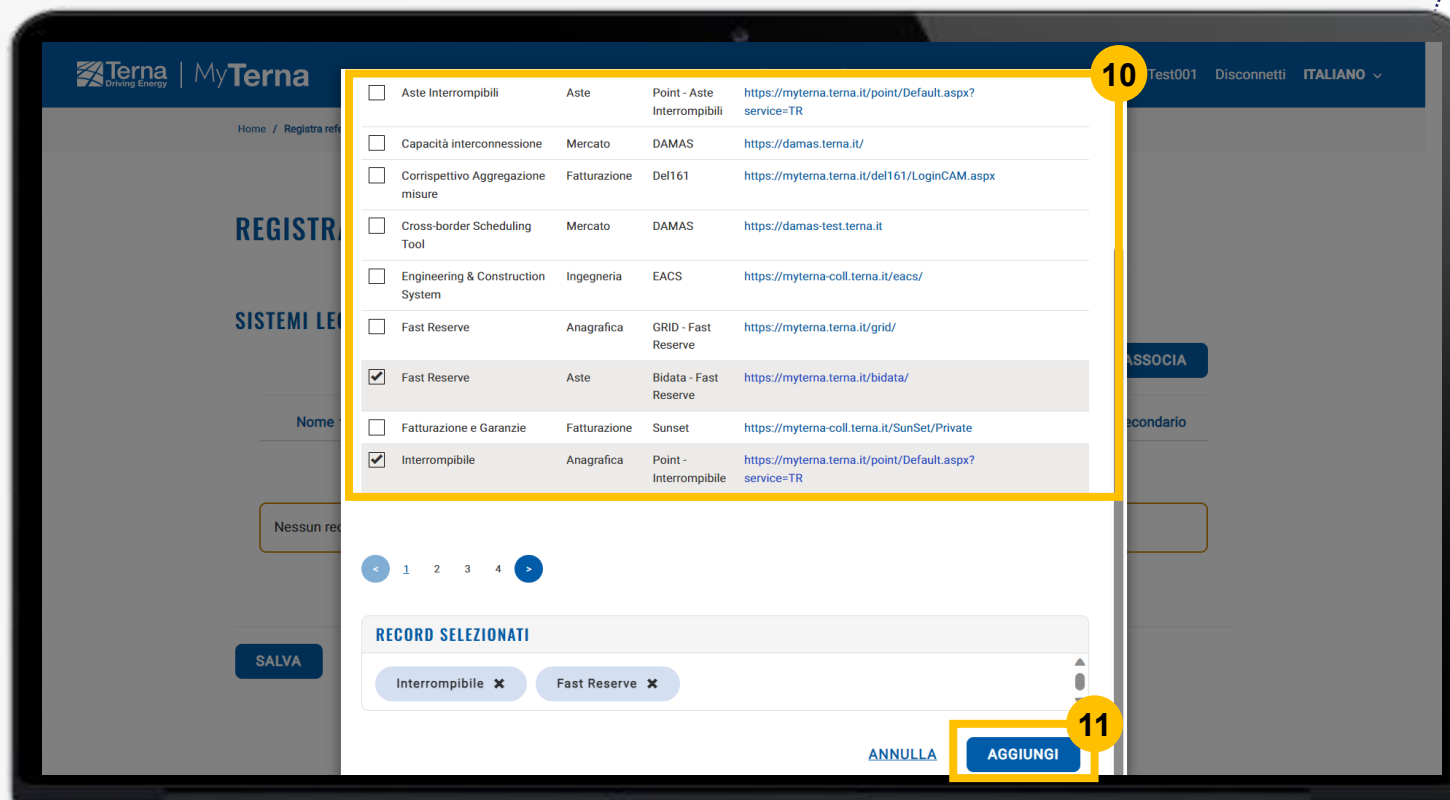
Terna Driving Energy | MyTerna

Test001 Disconnetti ITALIANO

Home / Registra refe

REGISTRA

SISTEMI LEG

ASSOCIA

Nome

econdario

Nessun rec

SALVA

10

| | Aste Interrompibili | Aste | Point - Aste Interrompibili | https://myterna.terna.it/point/Default.aspx?service=TR |
|---|---|---|---|---|
| | Capacità interconnessione | Mercato | DAMAS | https://damas.terna.it/ |
| | Corrispettivo Aggregazione misure | Fatturazione | Del161 | https://myterna.terna.it/del161/LoginCAM.aspx |
| | Cross-border Scheduling Tool | Mercato | DAMAS | https://damas-test.terna.it |
| | Engineering & Construction System | Ingegneria | EACS | https://myterna-coll.terna.it/eacs/ |
| | Fast Reserve | Anagrafica | GRID - Fast Reserve | https://myterna.terna.it/grid/ |
| ✔ | Fast Reserve | Aste | Bidata - Fast Reserve | https://myterna.terna.it/bidata/ |
| | Fatturazione e Garanzie | Fatturazione | Sunset | https://myterna-coll.terna.it/SunSet/Private |
| ✔ | Interrompibile | Anagrafica | Point - Interrompibile | https://myterna.terna.it/point/Default.aspx?service=TR |

< 1 2 3 4 >

RECORD SELEZIONATI

Interrompibile ✖ Fast Reserve ✖

11

ANNULLA AGGIUNGI